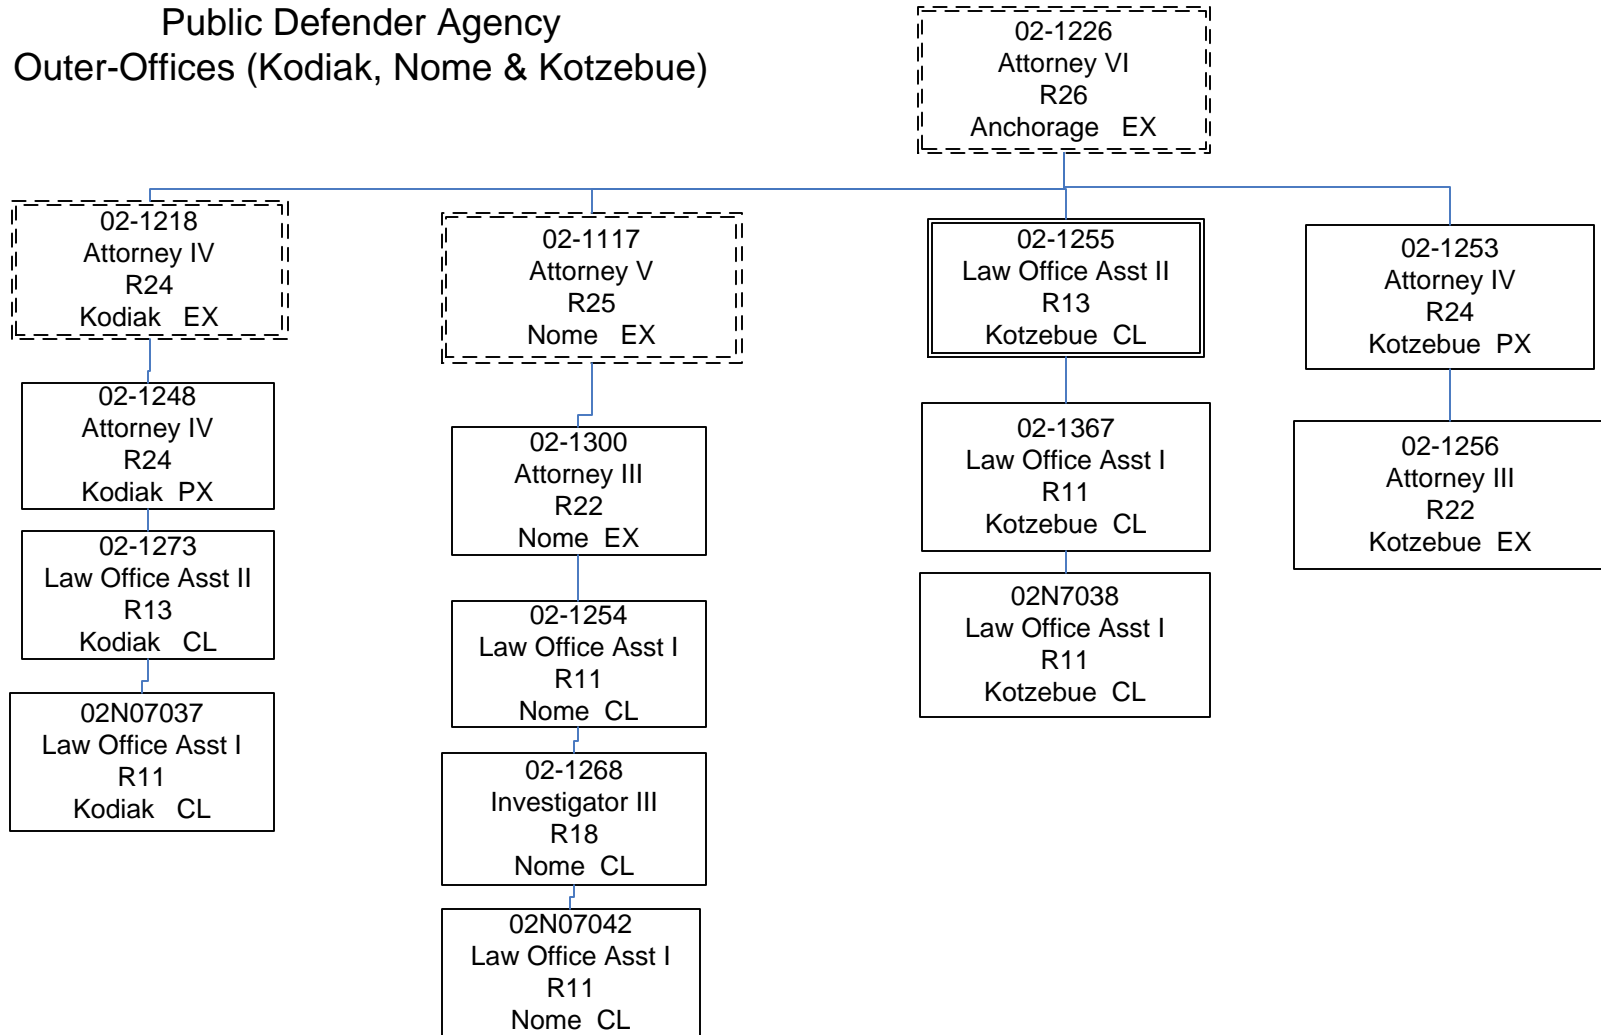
Public Defender Agency
Outer-Offices (Kodiak, Nome & Kotzebue)

02-1226
Attorney VI
R26
Anchorage EX

02-1218
Attorney IV
R24
Kodiak EX

02-1248
Attorney IV
R24
Kodiak PX

02-1273
Law Office Asst II
R13
Kodiak CL

02N07037
Law Office Asst I
R11
Kodiak CL

02-1117
Attorney V
R25
Nome EX

02-1300
Attorney III
R22
Nome EX

02-1254
Law Office Asst I
R11
Nome CL

02-1268
Investigator III
R18
Nome CL

02N07042
Law Office Asst I
R11
Nome CL

02-1255
Law Office Asst II
R13
Kotzebue CL

02-1367
Law Office Asst I
R11
Kotzebue CL

02N7038
Law Office Asst I
R11
Kotzebue CL

02-1253
Attorney IV
R24
Kotzebue PX

02-1256
Attorney III
R22
Kotzebue EX